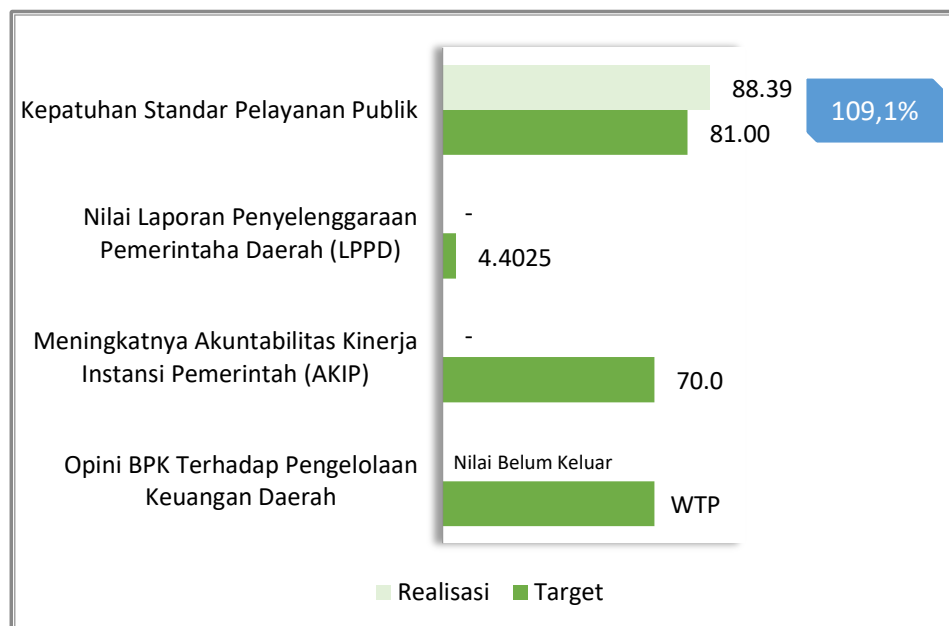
Kepatuhan Standar Pelayanan Publik

88.39

109,1%

81.00

Nilai Laporan Penyelenggaraan Pemerintaha Daerah (LPPD)

-

4.4025

Meningkatnya Akuntabilitas Kinerja Instansi Pemerintah (AKIP)

-

70.0

Opini BPK Terhadap Pengelolaan Keuangan Daerah

Nilai Belum Keluar

WTP

Realisasi Target